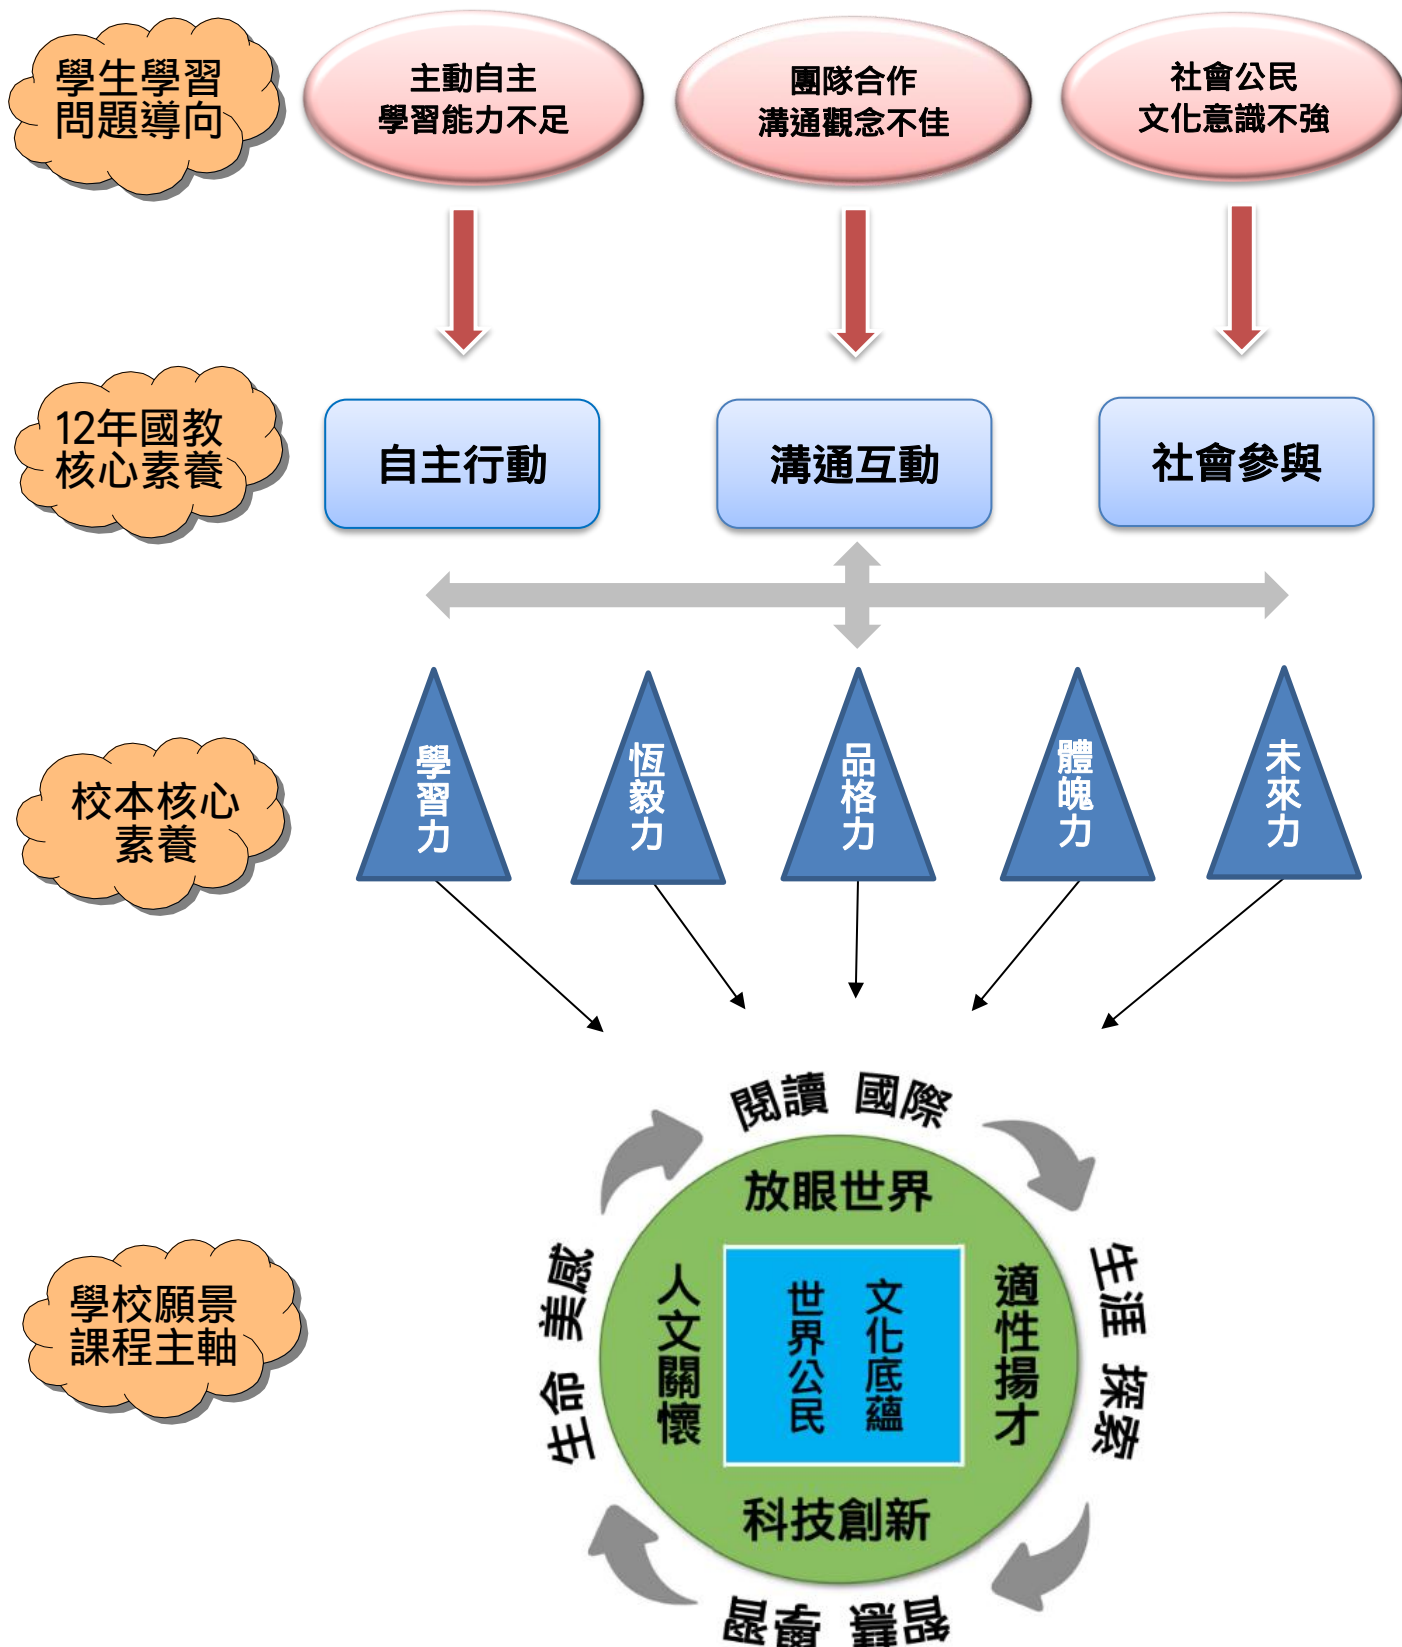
學生學習問題導向

主動自主學習能力不足

團隊合作溝通觀念不佳

社會公民文化意識不強

12年國教核心素養

自主行動

溝通互動

社會參與

校本核心素養

學習力

恆毅力

品格力

體魄力

未來力

學校願景課程主軸

閱讀 國際

放眼世界

生涯 探索

適性揚才

文化底蘊

世界公民

人文關懷

生命 美感

科技創新

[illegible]